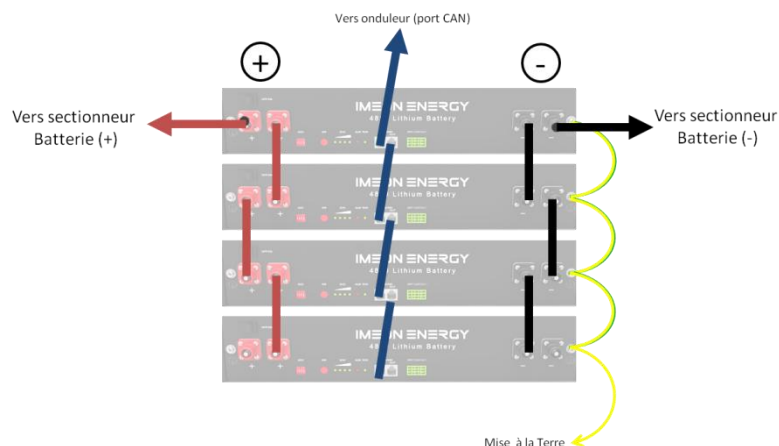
Vers onduleur (port CAN)

+

-

Vers sectionneur Batterie (+)

Vers sectionneur Batterie (-)

IMEON ENERGY
48V Lithium Battery

IMEON ENERGY
48V Lithium Battery

IMEON ENERGY
48V Lithium Battery

IMEON ENERGY
48V Lithium Battery

Mise à la Terre